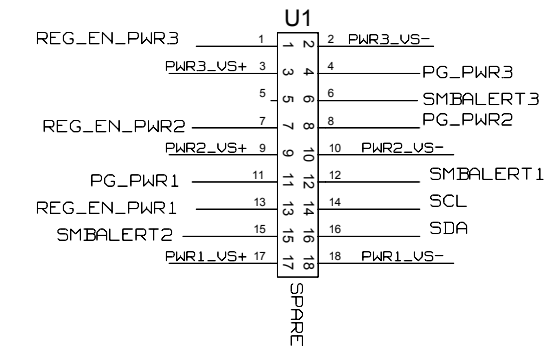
U1

REG_EN_PWR3 1 1 2 2 PWR3_VS-
PWR3_VS+ 3 3 4 4 PG_PWR3
5 5 6 6 SMBALERT3
REG_EN_PWR2 7 7 8 8 PG_PWR2
PWR2_VS+ 9 9 10 10 PWR2_VS-
PG_PWR1 11 11 12 12 SMBALERT1
REG_EN_PWR1 13 13 14 14 SCL
SMBALERT2 15 15 16 16 SDA
PWR1_VS+ 17 17 18 18 PWR1_VS-

SPARE